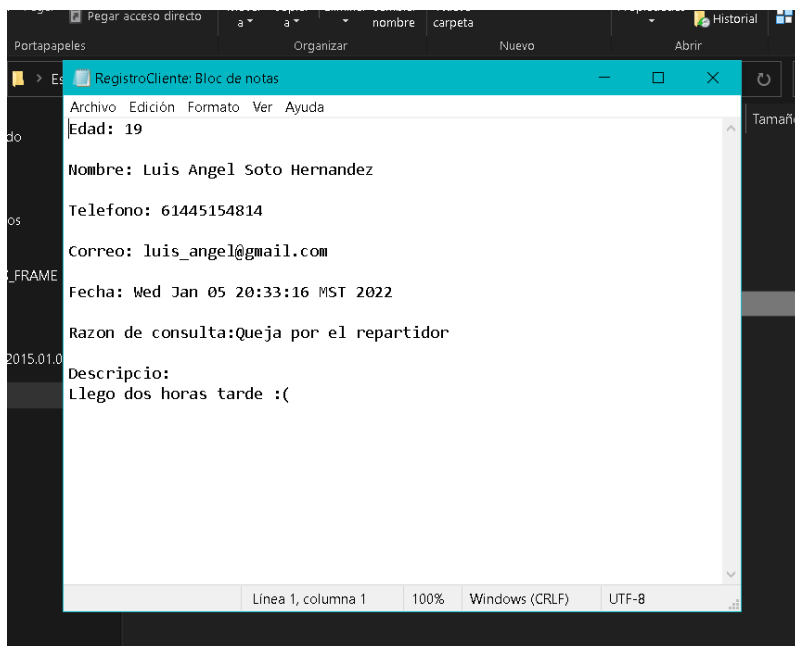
Pegar acceso directo
a
a
nombre
carpeta
Historial
Portapapeles
Organizar
Nuevo
Abrir
Es
RegistroCliente: Bloc de notas
Tamañ
do
os
_FRAME
2015.01.0
Archivo Edición Formato Ver Ayuda
Edad: 19

Nombre: Luis Angel Soto Hernandez

Telefono: 61445154814

Correo: luis_angel@gmail.com

Fecha: Wed Jan 05 20:33:16 MST 2022

Razon de consulta:Queja por el repartidor

Descripcio:
Llego dos horas tarde :(

Línea 1, columna 1
100%
Windows (CRLF)
UTF-8